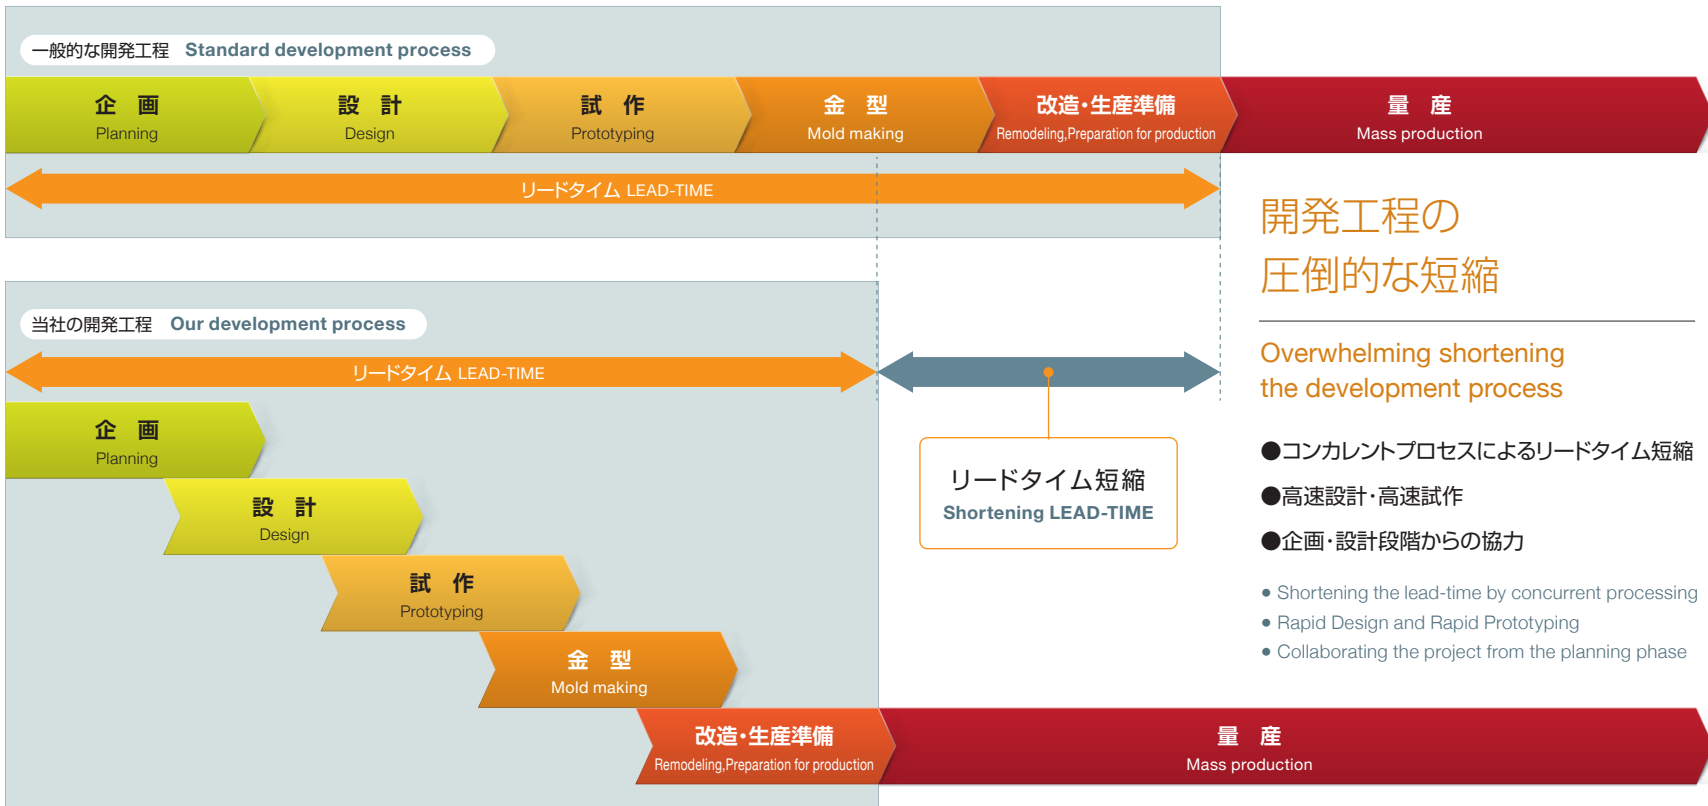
一般的な開発工程　Standard development process

企　画
Planning

設　計
Design

試　作
Prototyping

金　型
Mold making

改造･生産準備
Remodeling,Preparation for production

量　産
Mass production

リードタイム LEAD-TIME

開発工程の
圧倒的な短縮

Overwhelming shortening
the development process

●コンカレントプロセスによるリードタイム短縮

●高速設計･高速試作

●企画･設計段階からの協力

• Shortening the lead-time by concurrent processing
• Rapid Design and Rapid Prototyping
• Collaborating the project from the planning phase

当社の開発工程　Our development process

リードタイム LEAD-TIME

リードタイム短縮
Shortening LEAD-TIME

企　画
Planning

設　計
Design

試　作
Prototyping

金　型
Mold making

改造･生産準備
Remodeling,Preparation for production

量　産
Mass production